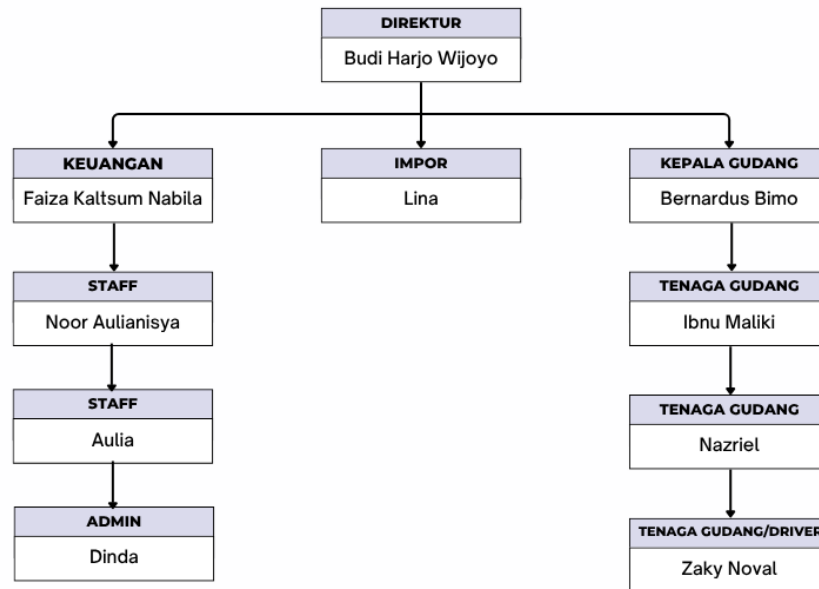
DIREKTUR
Budi Harjo Wijoyo

KEUANGAN
Faiza Kaltsum Nabila

IMPOR
Lina

KEPALA GUDANG
Bernardus Bimo

STAFF
Noor Aulianisya

TENAGA GUDANG
Ibnu Maliki

STAFF
Aulia

TENAGA GUDANG
Nazriel

ADMIN
Dinda

TENAGA GUDANG/DRIVER
Zaky Noval